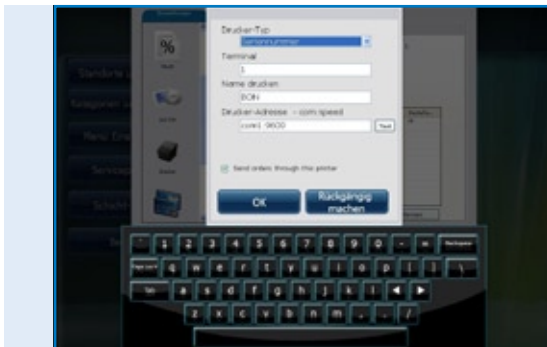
Drucker-Typ

Terminal

1

Name drucken

BON

Drucker-Adresse - com:speed

com1:9600

Test

Send orders through this printer

OK

Rückgängig machen

1 2 3 4 5 6 7 8 9 0

q w e r t y u i o p

a s d f g h j k l

z x c v b n m